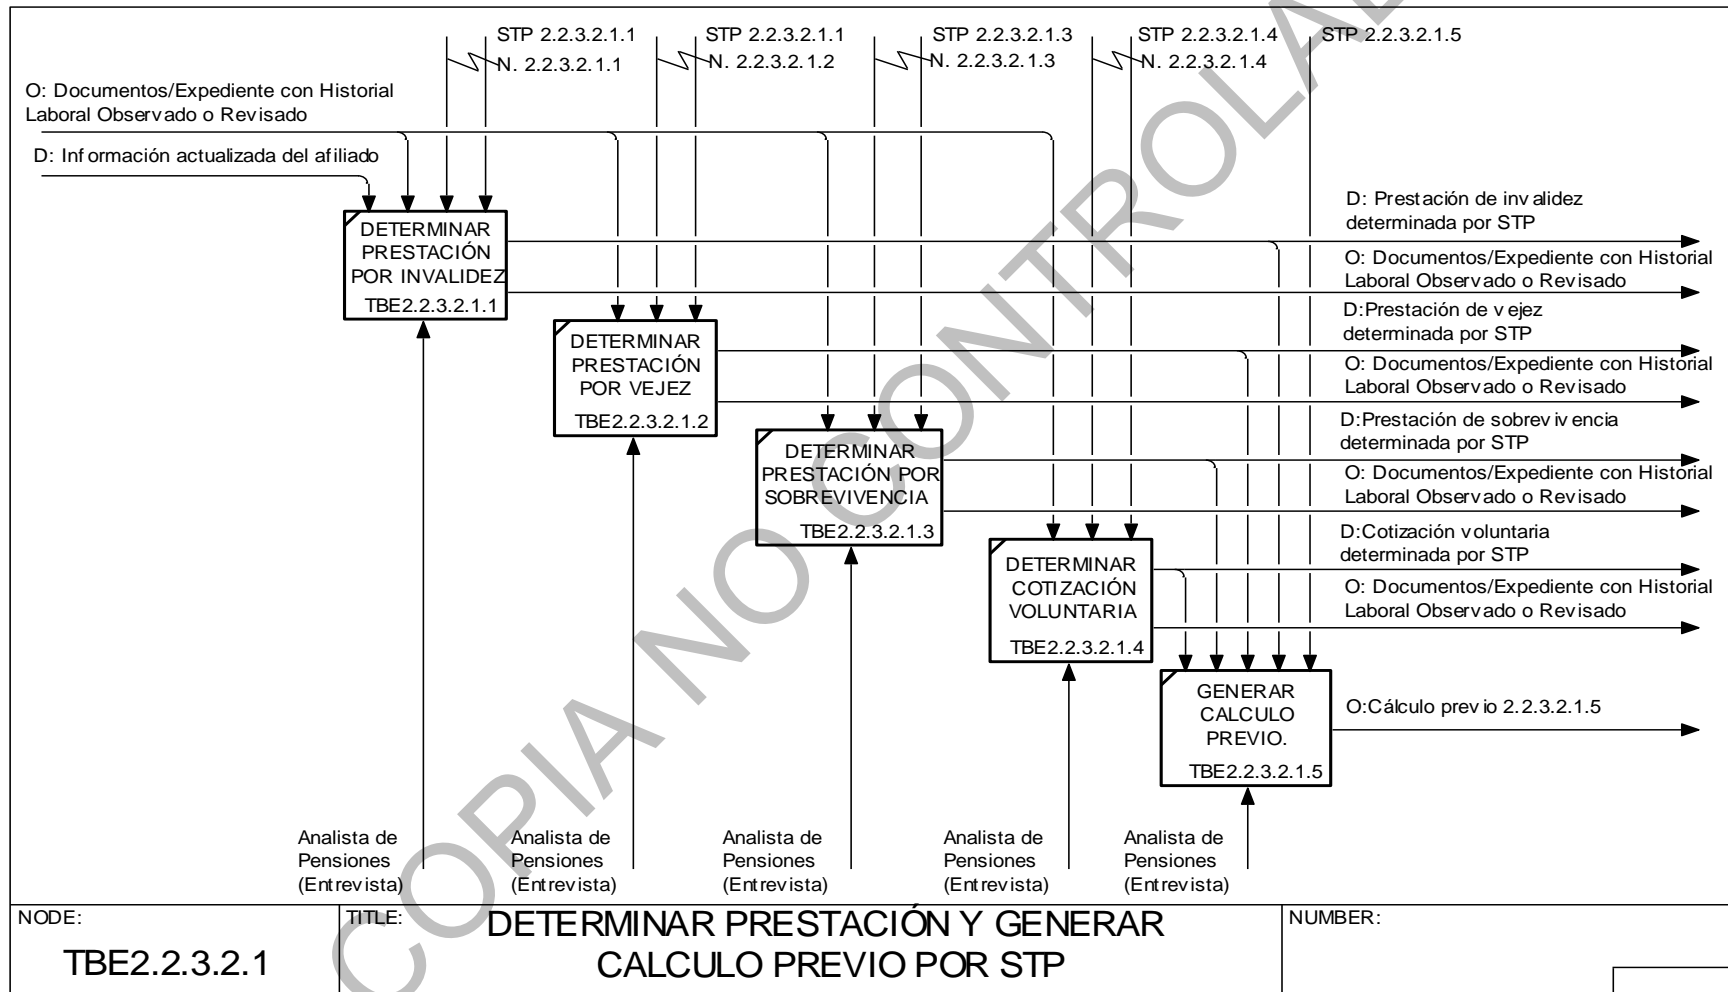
STP 2.2.3.2.1.1
N. 2.2.3.2.1.1
STP 2.2.3.2.1.1
N. 2.2.3.2.1.2
STP 2.2.3.2.1.3
N. 2.2.3.2.1.3
STP 2.2.3.2.1.4
N. 2.2.3.2.1.4
STP 2.2.3.2.1.5

O: Documentos/Expediente con Historial Laboral Observado o Revisado

D: Inf ormación actualizada del afiliado

DETERMINAR PRESTACIÓN POR INVALIDEZ
TBE2.2.3.2.1.1

D: Prestación de inv alidez determinada por STP

O: Documentos/Expediente con Historial Laboral Observado o Revisado

DETERMINAR PRESTACIÓN POR VEJEZ
TBE2.2.3.2.1.2

D:Prestación de v ejez determinada por STP

O: Documentos/Expediente con Historial Laboral Observado o Revisado

DETERMINAR PRESTACIÓN POR SOBREVIVENCIA
TBE2.2.3.2.1.3

D:Prestación de sobrev iv encia determinada por STP

O: Documentos/Expediente con Historial Laboral Observado o Revisado

DETERMINAR COTIZACIÓN VOLUNTARIA
TBE2.2.3.2.1.4

D:Cotización voluntaria determinada por STP

O: Documentos/Expediente con Historial Laboral Observado o Revisado

GENERAR CALCULO PREVIO.
TBE2.2.3.2.1.5

O:Cálculo prev io 2.2.3.2.1.5

Analista de Pensiones (Entrevista)
Analista de Pensiones (Entrevista)
Analista de Pensiones (Entrevista)
Analista de Pensiones (Entrevista)
Analista de Pensiones (Entrevista)

COPIA NO CONTROLADA

NODE:
TBE2.2.3.2.1
TITLE:
DETERMINAR PRESTACIÓN Y GENERAR CALCULO PREVIO POR STP
NUMBER: